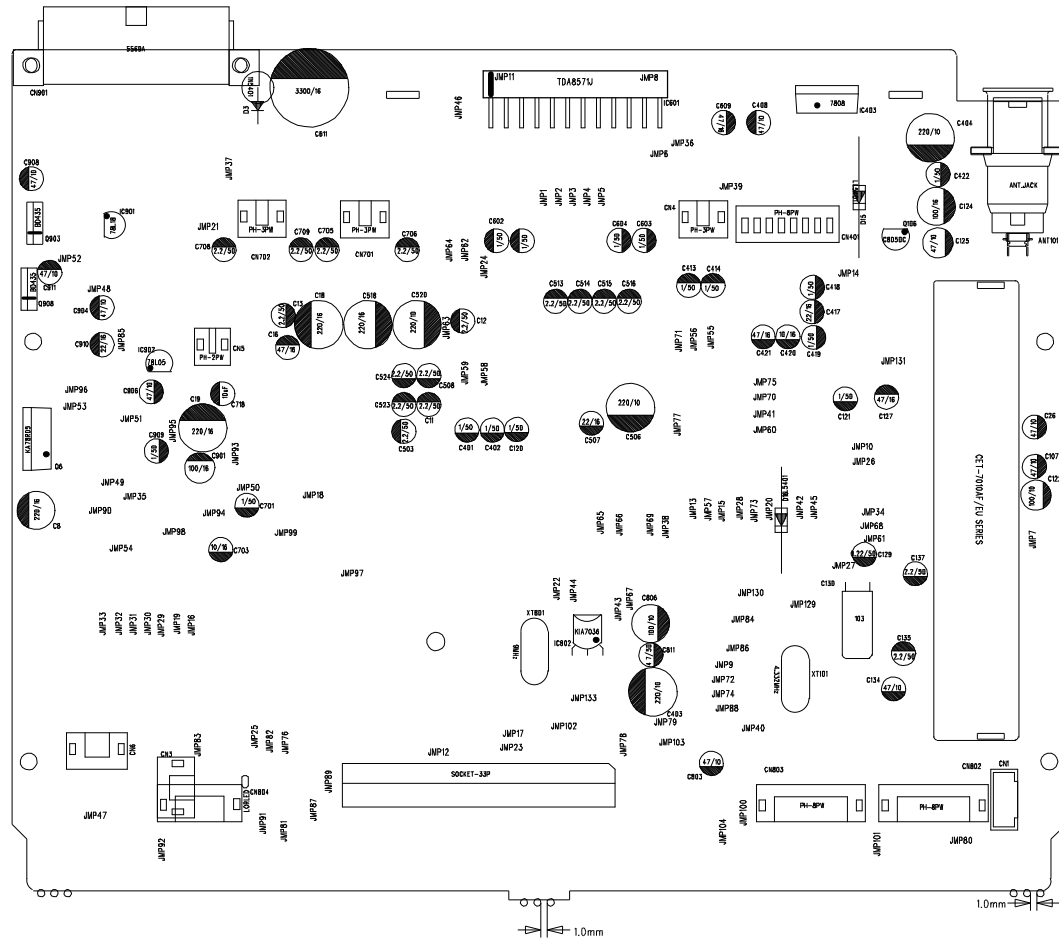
5569A
CN901
D3
1N4001
3300/16
C811
JMP11
TDA8571J
JMP8
IC601
JMP46
C609
47/16
C408
47/10
7808
IC403
220/10
C404
JMP36
JMP6
C908
47/10
JMP37
IC901
78L18
BD435
Q903
JMP52
47/16
C911
BD435
Q908
JMP48
C904
47/10
C910
22/16
JMP85
JMP21
PH-3PM
C708
2.2/50
CN702
C709
2.2/50
C705
2.2/50
PH-3PM
CN701
C706
2.2/50
JMP64
JMP62
JMP24
C602
1/50
1/50
JMP1
JMP2
JMP3
JMP4
JMP5
C604
1/50
C603
1/50
CN4
PH-3PW
JMP39
PH-8PW
CN401
D15
Q106
C8050C
C422
1/50
100/16
C124
47/10
C125
ANT.JACK
ANT101
C13
220/16
C16
47/16
C18
220/16
C516
220/10
C520
220/10
JMP63
2.2/50
C12
C513
2.2/50
C514
2.2/50
C515
2.2/50
C516
2.2/50
C413
1/50
C414
1/50
JMP14
C418
C417
22/16
C421
47/16
C420
10/16
10/16
C419
1/50
JMP71
JMP56
JMP55
IC902
78L05
PH-2PW
CN5
C806
47/16
10nF
C718
C19
220/16
JMP96
JMP53
JMP51
JMP95
C909
1/50
C901
100/16
JMP93
C524
2.2/50
2.2/50
C508
JMP59
JMP58
C523
2.2/50
2.2/50
C11
2.2/50
C503
C401
1/50
C402
1/50
C120
1/50
22/16
C507
220/10
C506
JMP77
JMP75
JMP70
JMP41
JMP60
C121
1/50
47/16
C127
JMP131
KA78R05
Q6
JMP49
JMP35
JMP90
220/16
C8
JMP50
1/50
C701
JMP94
JMP18
JMP98
JMP99
JMP54
10/16
C703
JMP97
JMP10
JMP26
JMP65
JMP66
JMP69
JMP38
JMP13
JMP57
JMP15
JMP28
JMP73
JMP20
D16.5401
JMP42
JMP45
JMP34
JMP68
JMP61
0.22/50
C129
JMP27
C137
2.2/50
CET-7010AF/EU SERIES
C26
47/10
C107
47/10
C12
100/16
JMP7
JMP33
JMP32
JMP31
JMP30
JMP29
JMP19
JMP16
XT801
JMP22
JMP44
KIA7036
IC802
JMP43
JMP67
C806
100/10
C811
47/50
220/16
C493
JMP133
JMP79
JMP130
JMP84
JMP129
C130
103
JMP86
JMP9
JMP72
JMP74
JMP88
4.332MHz
XT101
C135
2.2/50
C134
47/10
JMP102
JMP17
JMP23
JMP12
JMP78
JMP103
JMP40
C16
CN3
JMP83
JMP25
JMP82
JMP76
CN804
LOGIC
JMP89
SOCKET-33P
47/10
C803
CN803
PH-8PW
CN802
CN1
PH-8PW
JMP47
JMP92
JMP91
JMP81
JMP87
JMP104
JMP100
JMP101
JMP80
1.0mm
1.0mm